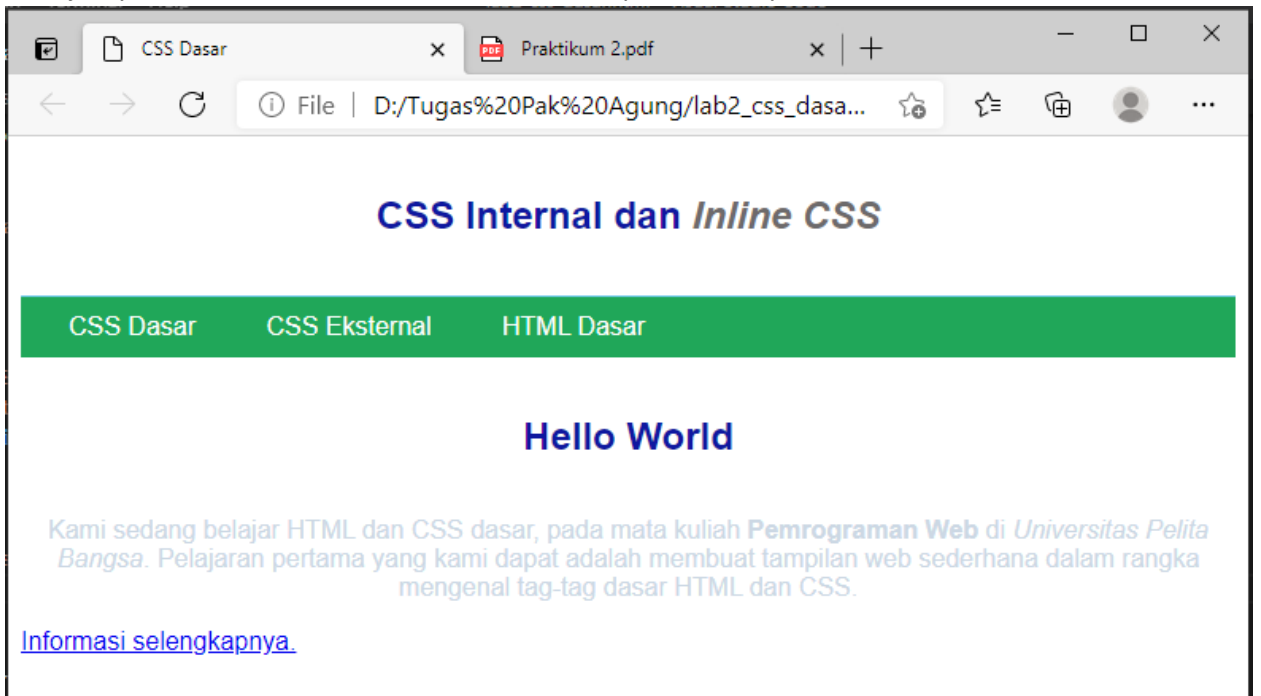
CSS Dasar ×
PDF Praktikum 2.pdf ×
+

File | D:/Tugas%20Pak%20Agung/lab2_css_dasa...

CSS Internal dan *Inline CSS*

CSS Dasar CSS Eksternal HTML Dasar

Hello World

Kami sedang belajar HTML dan CSS dasar, pada mata kuliah **Pemrograman Web** di *Universitas Pelita Bangsa*. Pelajaran pertama yang kami dapat adalah membuat tampilan web sederhana dalam rangka mengenal tag-tag dasar HTML dan CSS.

Informasi selengkapnya.